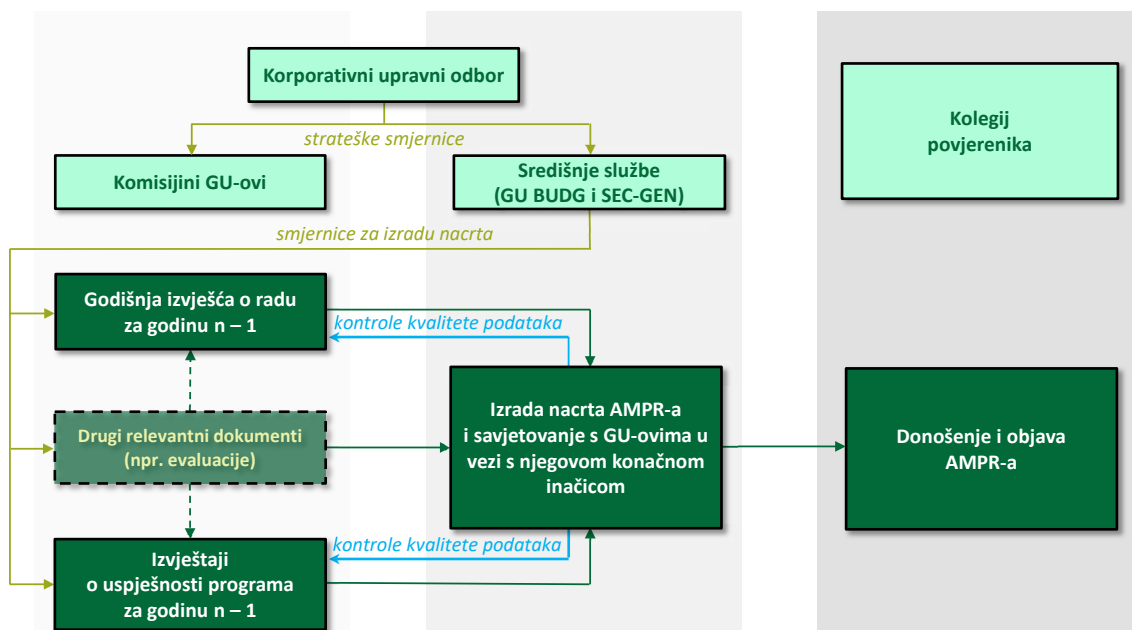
Korporativni upravni odbor

strateške smjernice

Komisijini GU-ovi

Središnje službe
(GU BUDG i SEC-GEN)

Kolegij povjerenika

smjernice za izradu nacrta

Godišnja izvješća o radu za godinu n – 1

kontrole kvalitete podataka

Drugi relevantni dokumenti (npr. evaluacije)

Izrada nacrta AMPR-a i savjetovanje s GU-ovima u vezi s njegovom konačnom inačicom

Donošenje i objava AMPR-a

kontrole kvalitete podataka

Izvještaji o uspješnosti programa za godinu n – 1